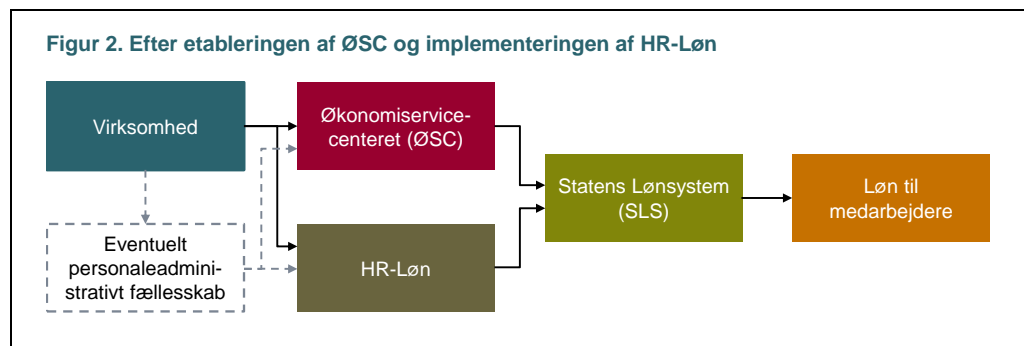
Figur 2. Efter etableringen af ØSC og implementeringen af HR-Løn

Virksomhed

Økonomiservicecenteret (ØSC)

Eventuelt personaleadministrativt fællesskab

HR-Løn

Statens Lønsystem (SLS)

Løn til medarbejdere